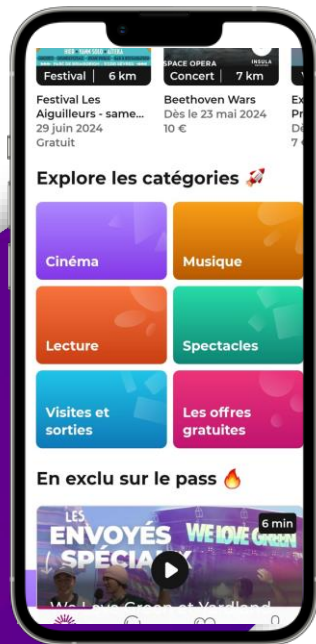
Festival | 6 km

Festival Les Aiguilleurs - same...
29 juin 2024
Gratuit

SPACE OPERA
INSULA
Concert | 7 km

Beethoven Wars
Dès le 23 mai 2024
10 €

Ex
Pr
De
7

Explore les catégories 🚀

Cinéma

Musique

Lecture

Spectacles

Visites et sorties

Les offres gratuites

En exclu sur le pass 🔥

LES ENVOYÉS SPÉCIAUX
WE LOVE GREEN
6 min

We Love Green et Yardland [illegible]